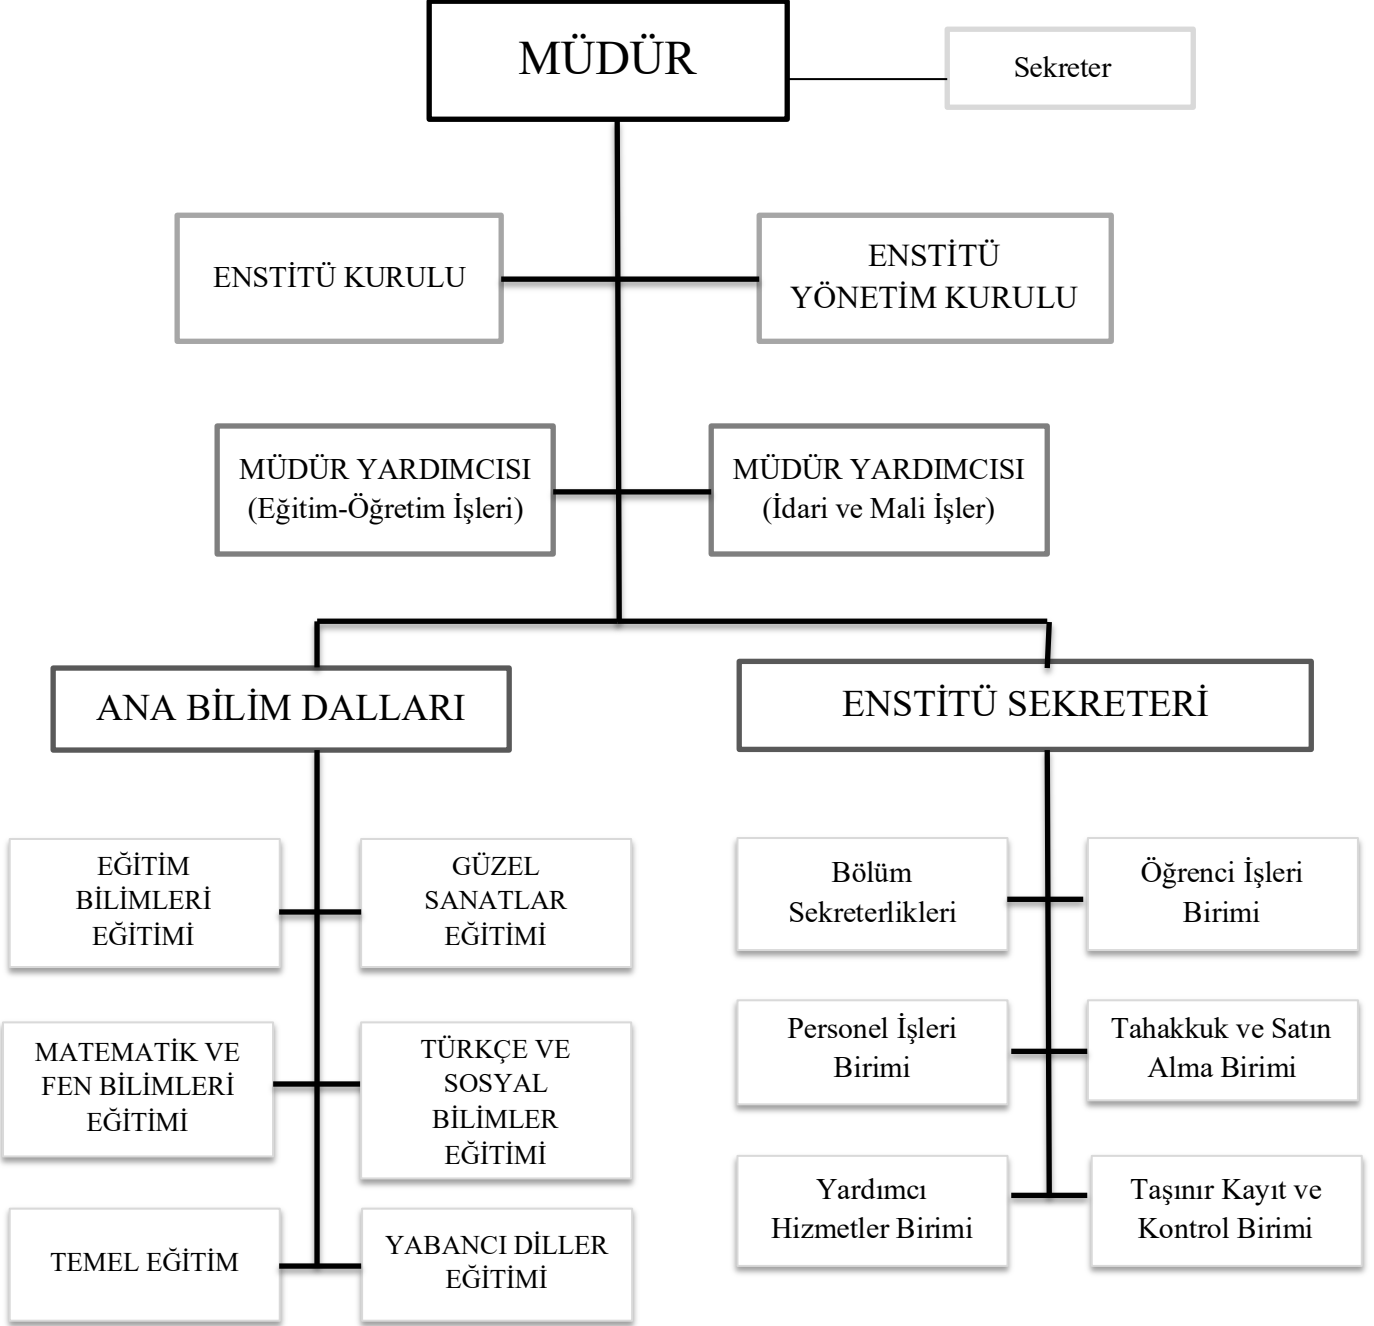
MÜDÜR

Sekreter

ENSTİTÜ KURULU

ENSTİTÜ YÖNETİM KURULU

MÜDÜR YARDIMCISI (Eğitim-Öğretim İşleri)

MÜDÜR YARDIMCISI (İdari ve Mali İşler)

ANA BİLİM DALLARI

ENSTİTÜ SEKRETERİ

EĞİTİM BİLİMLERİ EĞİTİMİ

GÜZEL SANATLAR EĞİTİMİ

MATEMATİK VE FEN BİLİMLERİ EĞİTİMİ

TÜRKÇE VE SOSYAL BİLİMLER EĞİTİMİ

TEMEL EĞİTİM

YABANCI DİLLER EĞİTİMİ

Bölüm Sekreterlikleri

Öğrenci İşleri Birimi

Personel İşleri Birimi

Tahakkuk ve Satın Alma Birimi

Yardımcı Hizmetler Birimi

Taşınır Kayıt ve Kontrol Birimi